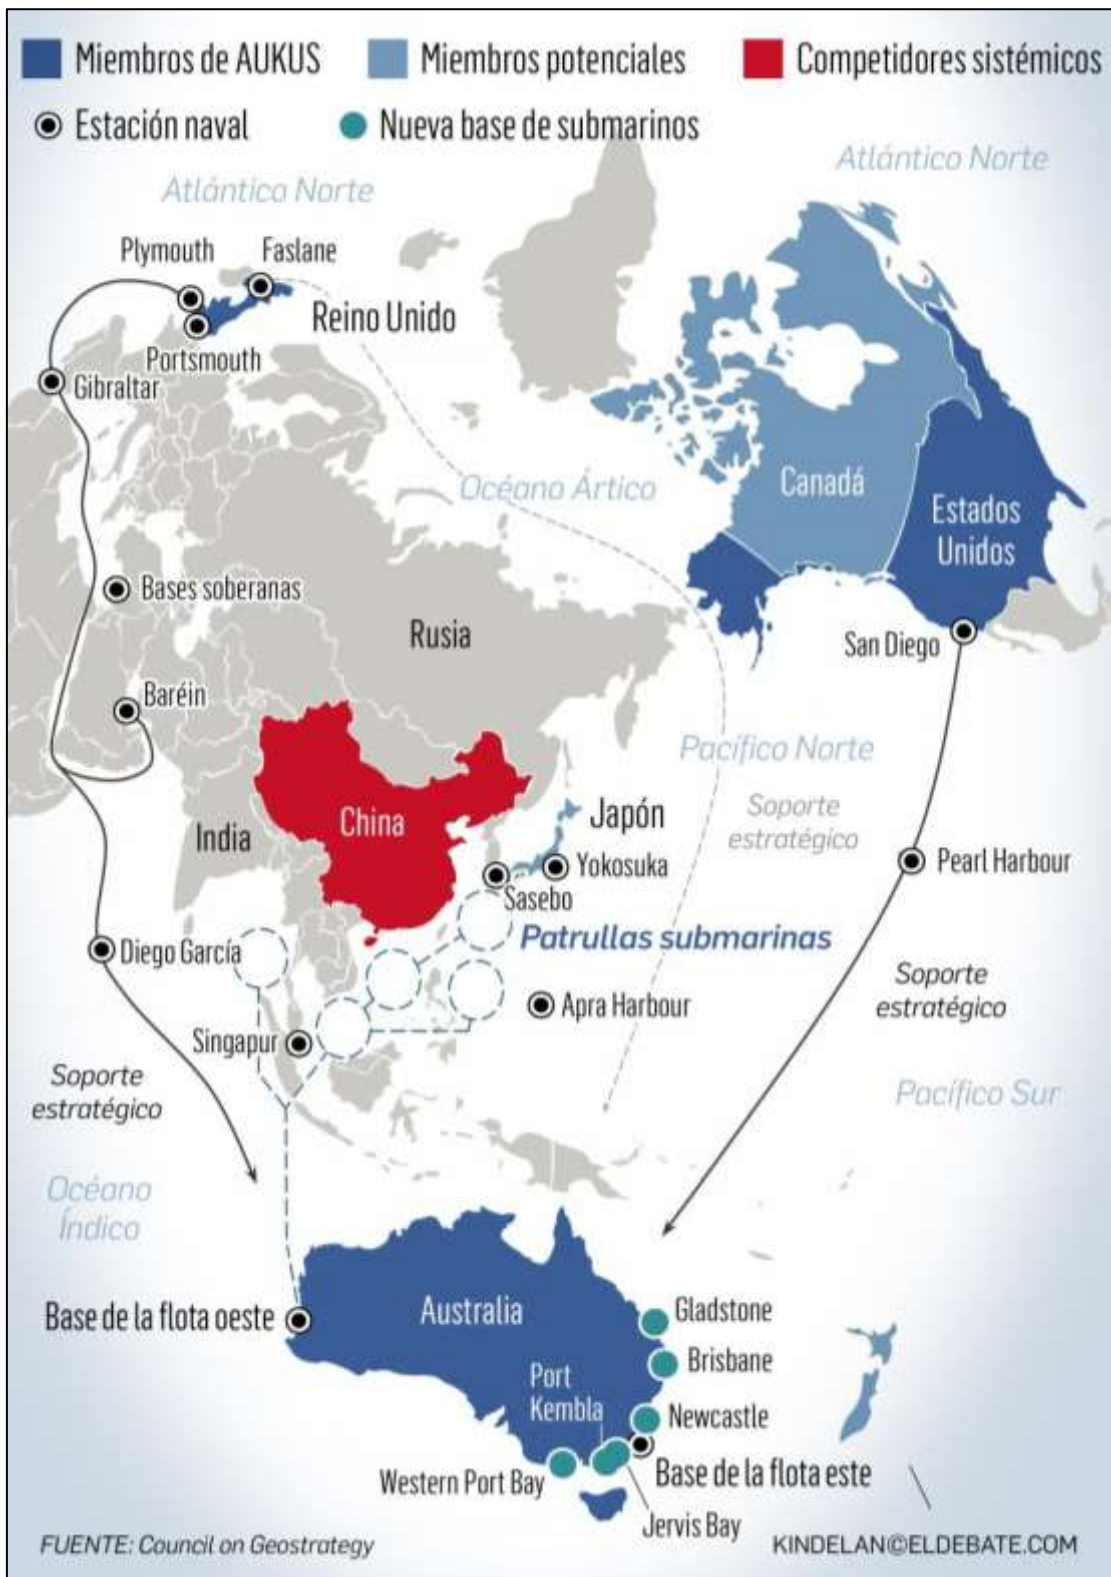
Miembros de AUKUS
Miembros potenciales
Competidores sistémicos
Estación naval
Nueva base de submarinos

Atlántica Norte
Atlántico Norte
Plymouth
Faslane
Reino Unido
Portsmouth
Gibraltar
Océano Ártico
Canadá
Estados Unidos
Bases soberanas
Rusia
San Diego
Baréin
Pacífico Norte
Soporte estratégico
China
Japón
India
Yokosuka
Sasebo
Pearl Harbour
Patrullas submarinas
Diego García
Soporte estratégico
Apra Harbour
Singapur
Soporte estratégico
Pacífico Sur
Océano Índico
Base de la flota oeste
Australia
Gladstone
Brisbane
Port Kembla
Newcastle
Western Port Bay
Base de la flota este
Jervis Bay

FUENTE: Council on Geostrategy
KINDELAN©ELDEBATE.COM